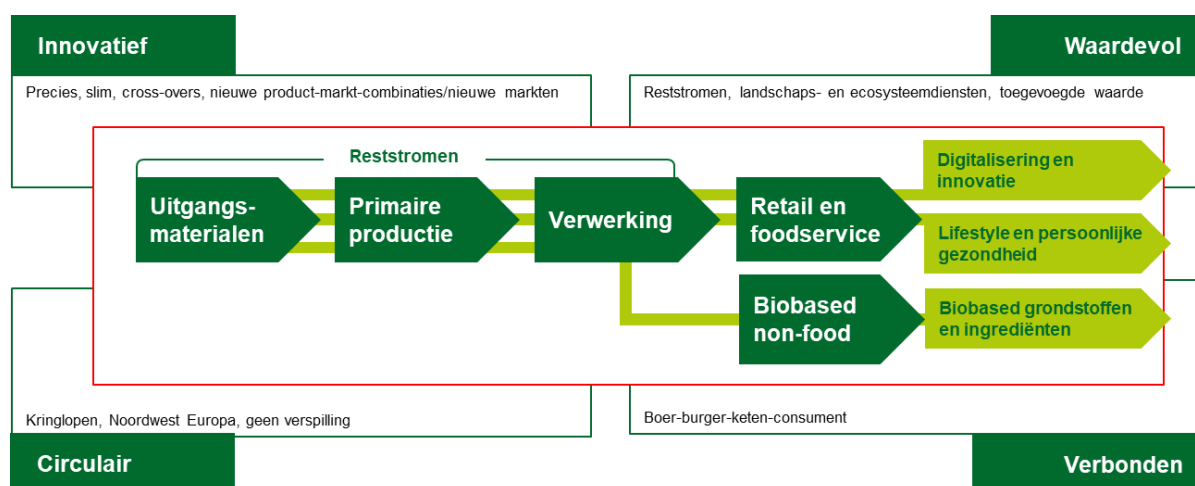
Innovatief

Precies, slim, cross-overs, nieuwe product-markt-combinaties/nieuwe markten

Waardevol

Reststromen, landschaps- en ecosysteemdiensten, toegevoegde waarde

Reststromen

Uitgangs-materialen

Primaire productie

Verwerking

Retail en foodservice

Digitalisering en innovatie

Lifestyle en persoonlijke gezondheid

Biobased non-food

Biobased grondstoffen en ingrediënten

Kringlopen, Noordwest Europa, geen verspilling

Circulair

Boer-burger-keten-consument

Verbonden